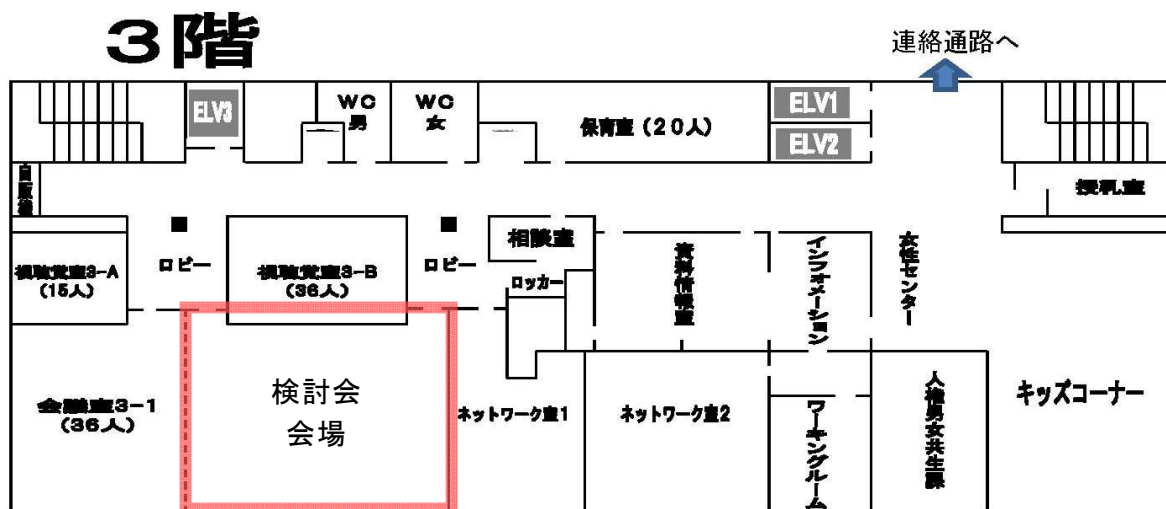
３階

連絡通路へ

ELV3

WC 男

WC 女

保育室（２０人）

ELV1

ELV2

自販機

授乳室

視聴覚室3-A（15人）

ロビー

視聴覚室3-B（36人）

ロビー

相談室

ロッカー

資料情報室

インフォメーション

女性センター

会議室3-1（36人）

検討会
会場

ネットワーク室1

ネットワーク室2

ワーキングルーム

人権男女共生課

キッズコーナー